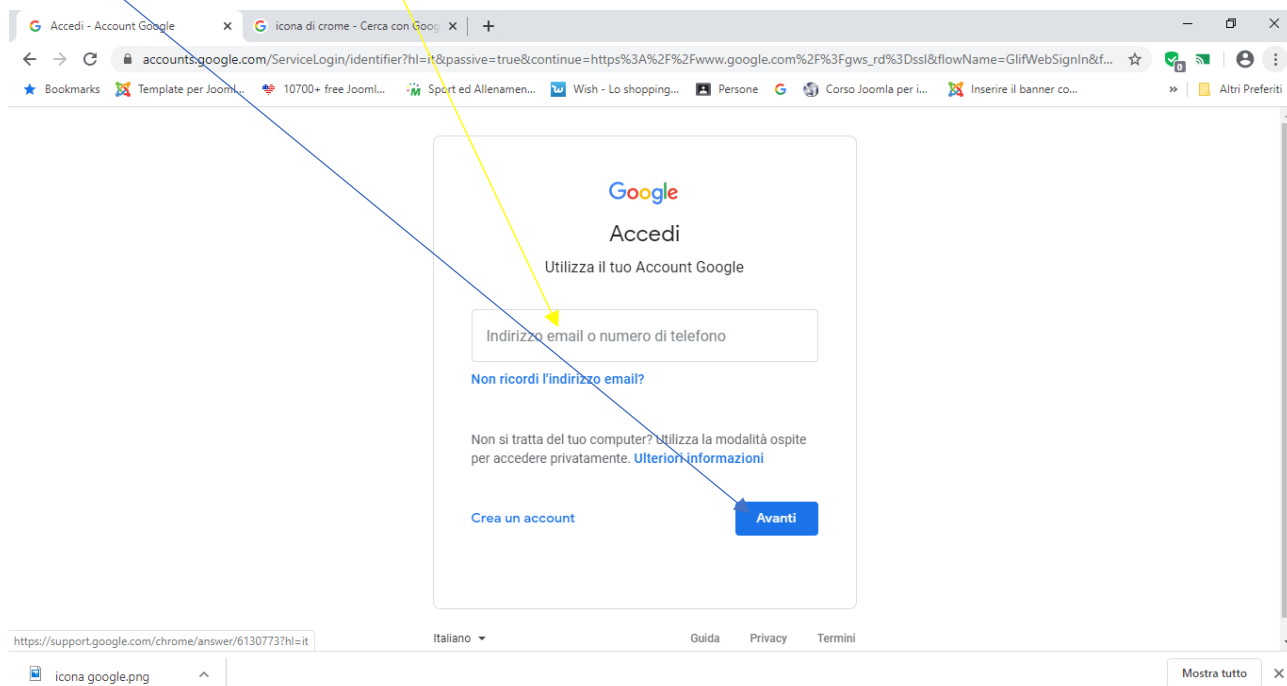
Accedi - Account Google ×
icona di crome - Cerca con Goog ×
+

accounts.google.com/ServiceLogin/identifier?hl=it&passive=true&continue=https%3A%2F%2Fwww.google.com%2F%3Fgws_rd%3Dssl&flowName=GlifWebSignIn&f...

Bookmarks Template per Jooml... 10700+ free Jooml... Sport ed Allenamen... Wish - Lo shopping... Persone Corso Joomla per i... Inserire il banner co... » Altri Preferiti

Google

Accedi

Utilizza il tuo Account Google

Indirizzo email o numero di telefono

Non ricordi l'indirizzo email?

Non si tratta del tuo computer? Utilizza la modalità ospite per accedere privatamente. Ulteriori informazioni

Crea un account

Avanti

https://support.google.com/chrome/answer/6130773?hl=it

Italiano

Guida Privacy Termini

icona google.png

Mostra tutto